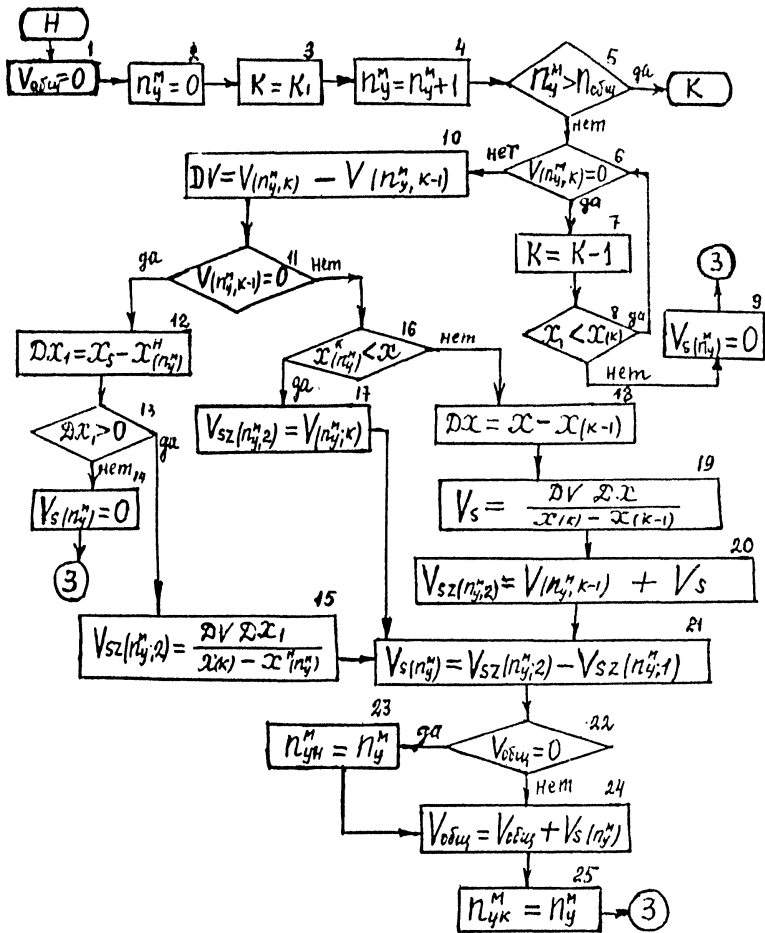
H

1
$V_{общ}=0$

2
$n_y^м = 0$

3
$K = K_1$

4
$n_y^м = n_y^м + 1$

5
$n_y^м > n_{общ}$
да
K
нет

10
$DV = V(n_y^м, K) - V(n_y^м, K-1)$

6
нет
$V(n_y^м, K) = 0$
да

7
$K = K-1$

11
да
$V(n_y^м, K-1) = 0$
нет

8
$x_1 < x(K)$
да
нет

3

9
$V_s(n_y^м) = 0$

12
$Dx_1 = x_s - x^н_{(n_y^м)}$

16
$x^к_{(n_y^м)} < x$
нет

17
да
$V_{sz}(n_y^м;2) = V(n_y^м;K)$

18
$Dx = x - x(K-1)$

13
$Dx_1 > 0$
да
нет
14
$V_s(n_y^м) = 0$

3

19
$V_s = \frac{DV\ Dx}{x(K) - x(K-1)}$

20
$V_{sz}(n_y^м;2) = V(n_y^м, K-1) + V_s$

15
$V_{sz}(n_y^м;2) = \frac{DV\ Dx_1}{x(K) - x^н(n_y^м)}$

21
$V_s(n_y^м) = V_{sz}(n_y^м;2) - V_{sz}(n_y^м;1)$

23
$n_{ун}^м = n_y^м$
да

22
$V_{общ} = 0$
нет

24
$V_{общ} = V_{общ} + V_s(n_y^м)$

25
$n_{ук}^м = n_y^м$

3